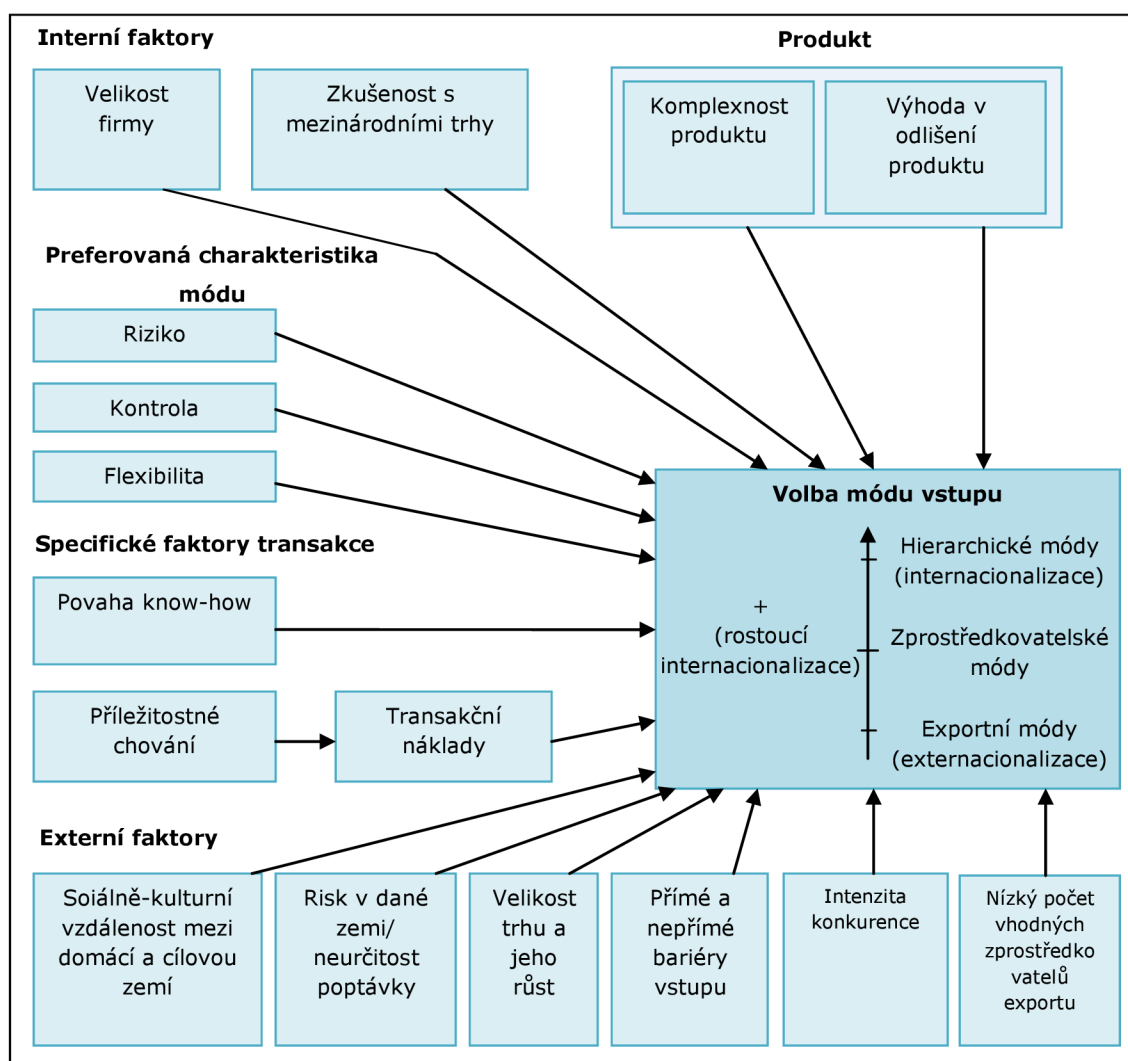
Interní faktory

Velikost firmy

Zkušenost s mezinárodními trhy

Produkt

Komplexnost produktu

Výhoda v odlišení produktu

Preferovaná charakteristika módu

Riziko

Kontrola

Flexibilita

Specifické faktory transakce

Povaha know-how

Příležitostné chování

Transakční náklady

Volba módu vstupu

+ (rostoucí internacionalizace)

Hierarchické módy (internacionalizace)

Zprostředkovatelské módy

Exportní módy (externacionalizace)

Externí faktory

Soiálně-kulturní vzdálenost mezi domácí a cílovou zemí

Risk v dané zemi/ neurčitost poptávky

Velikost trhu a jeho růst

Přímé a nepřímé bariéry vstupu

Intenzita konkurence

Nízký počet vhodných zprostředko vatelů exportu